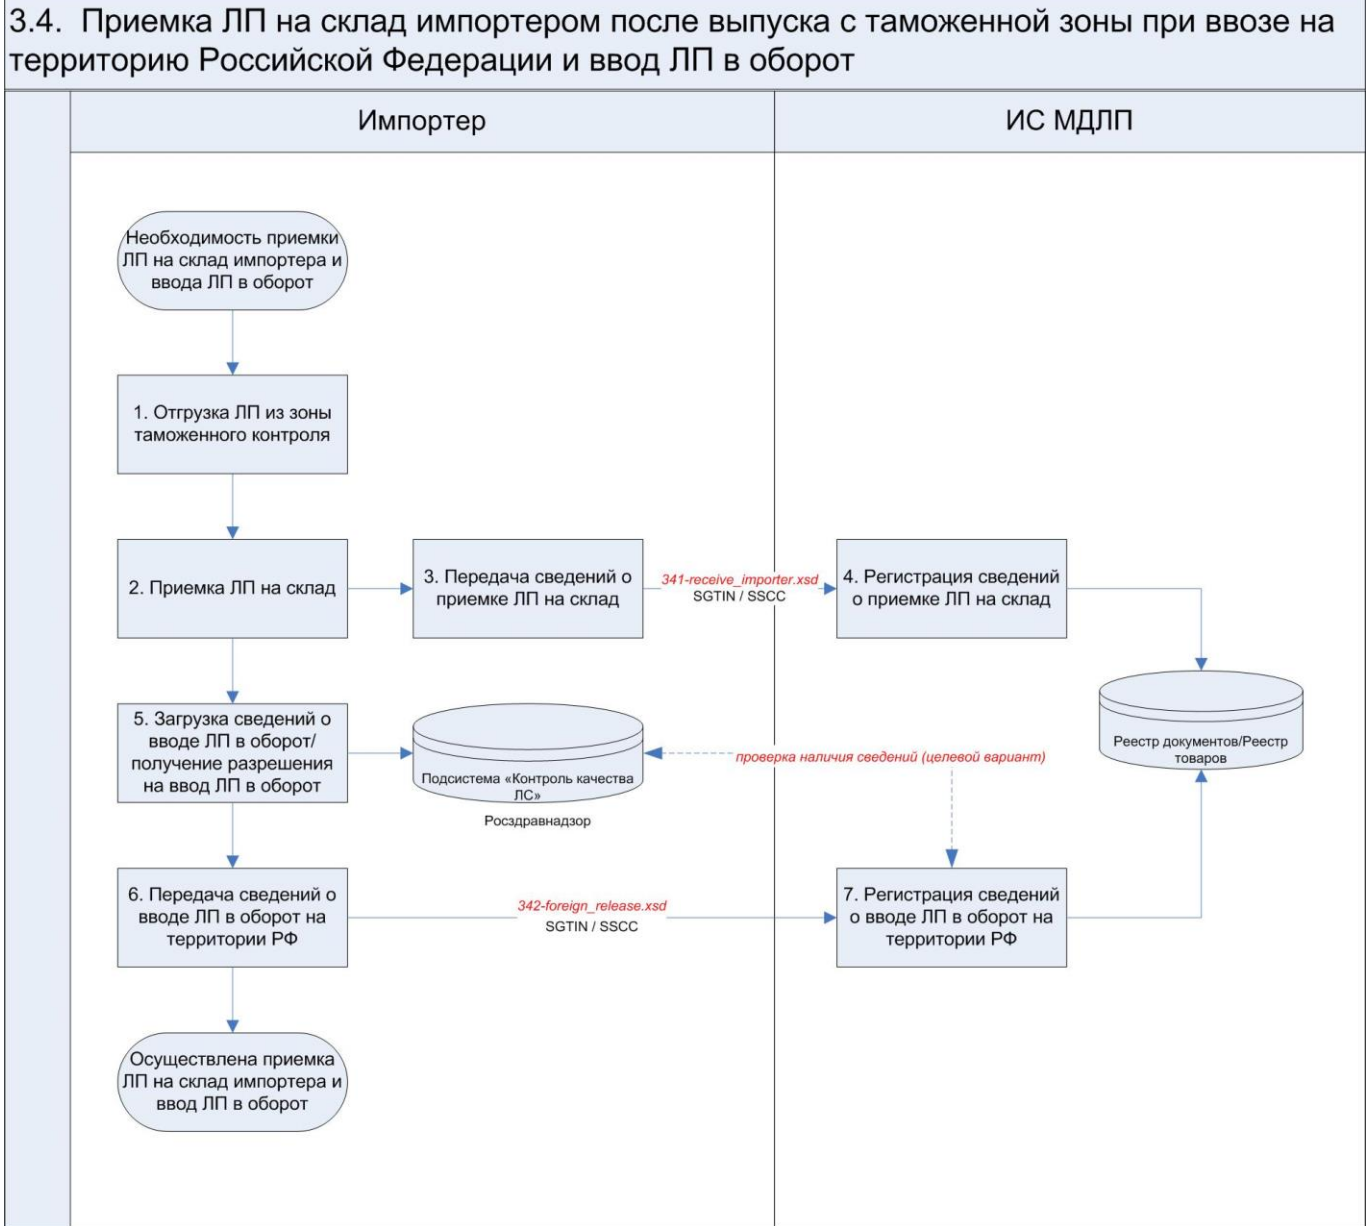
3.4. Приемка ЛП на склад импортером после выпуска с таможенной зоны при ввозе на территорию Российской Федерации и ввод ЛП в оборот

Импортер

ИС МДЛП

Необходимость приемки ЛП на склад импортера и ввода ЛП в оборот

1. Отгрузка ЛП из зоны таможенного контроля

2. Приемка ЛП на склад

3. Передача сведений о приемке ЛП на склад

341-receive_importer.xsd
SGTIN / SSCC

4. Регистрация сведений о приемке ЛП на склад

Реестр документов/Реестр товаров

5. Загрузка сведений о вводе ЛП в оборот/ получение разрешения на ввод ЛП в оборот

Подсистема «Контроль качества ЛС»

Росздравнадзор

проверка наличия сведений (целевой вариант)

6. Передача сведений о вводе ЛП в оборот на территории РФ

342-foreign_release.xsd
SGTIN / SSCC

7. Регистрация сведений о вводе ЛП в оборот на территории РФ

Осуществлена приемка ЛП на склад импортера и ввод ЛП в оборот